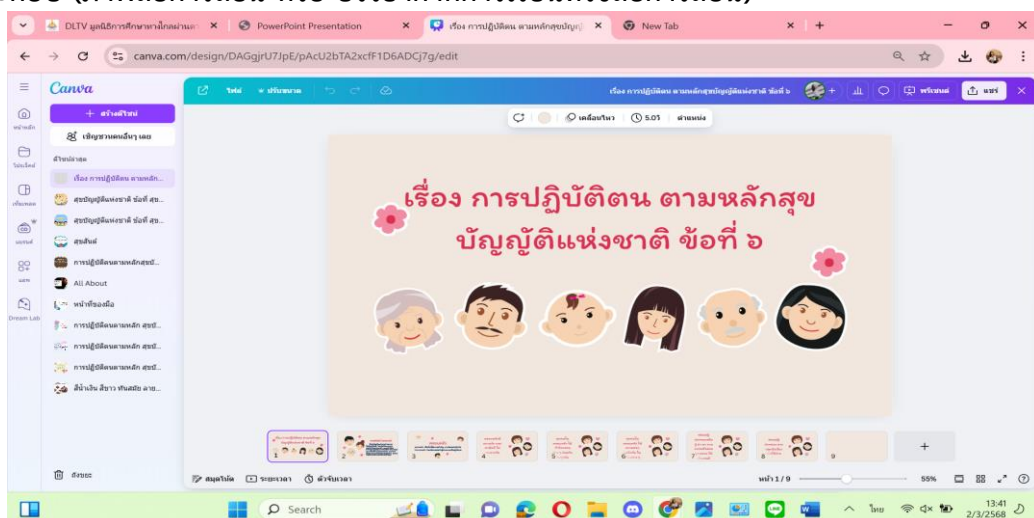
DLTV มูลนิธิการศึกษาทางไกลผ่านดา
PowerPoint Presentation
เรื่อง การปฏิบัติตน ตามหลักสุขบัญญั
New Tab

canva.com/design/DAGgjrU7JpE/pAcU2bTA2xcfF1D6ADCj7g/edit

Canva
+ สร้างดีไซน์
เชิญชวนคนอื่นๆ เลย
ล่าสุด
เรื่อง การปฏิบัติตน ตามหลัก...
สุขบัญญัติแห่งชาติ ข้อที่ สุข...
สุขบัญญัติแห่งชาติ ข้อที่ สุข...
สุขสันต์
การปฏิบัติตนตามหลักสุขบั...
All About
หน้าที่ของมือ
การปฏิบัติตนตามหลัก สุขบั...
การปฏิบัติตนตามหลัก สุขบั...
การปฏิบัติตนตามหลัก สุขบั...
สีน้ำเงิน สีขาว ทันสมัย ลาย...
ถังขยะ

หน้าหลัก
โปรเจ็กต์
เทมเพลต
แบรนด์
แอพ
Dream Lab

ไฟล์
ปรับขนาด
เรื่อง การปฏิบัติตน ตามหลักสุขบัญญัติแห่งชาติ ข้อที่ ๖
พรีเซนต์
แชร์

เคลื่อนไหว
5.0วิ
ตำแหน่ง

เรื่อง การปฏิบัติตน ตามหลักสุข บัญญัติแห่งชาติ ข้อที่ ๖

1 2 3 4 5 6 7 8 9
+

สมุดโน้ต
ระยะเวลา
ตัวจับเวลา
หน้า 1 / 9
55%

Search
ไทย
13:41
2/3/2568